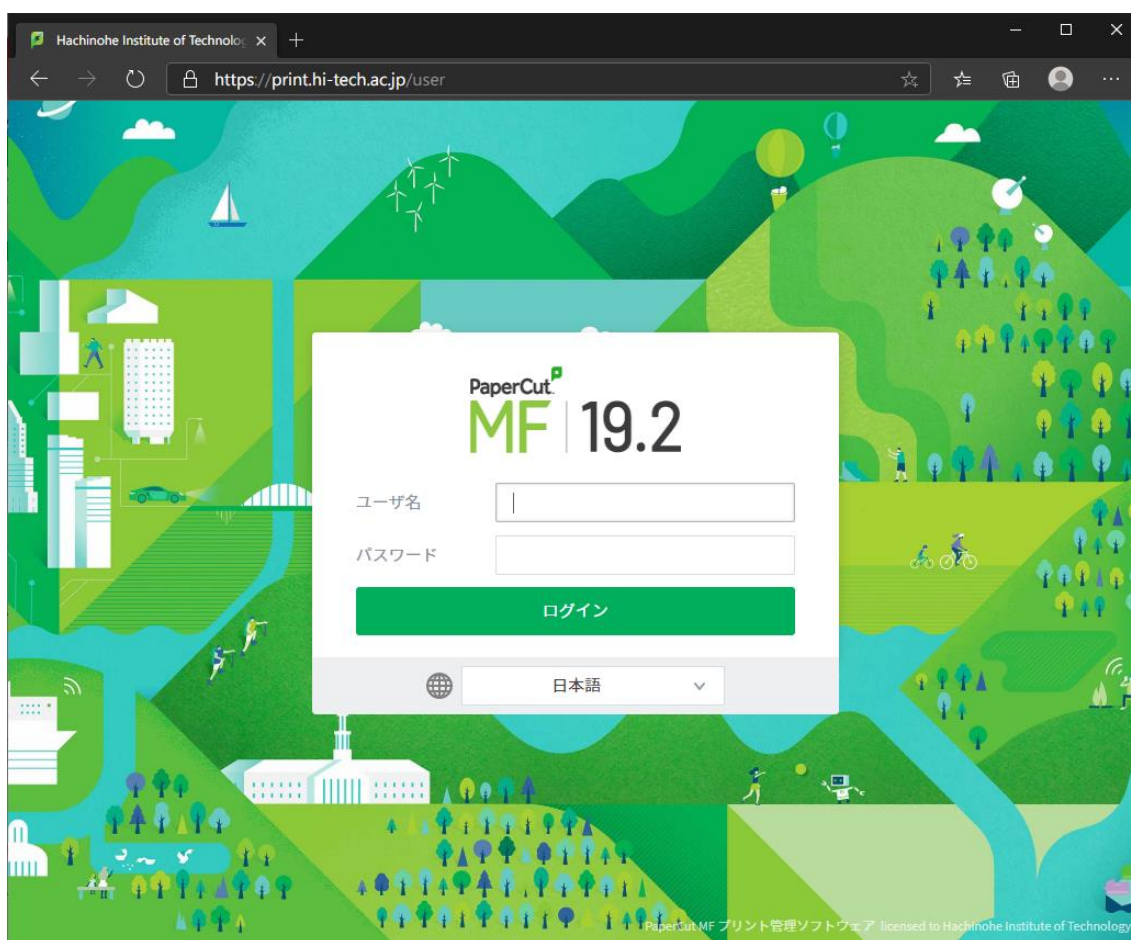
Hachinohe Institute of Technolog ×

https://print.hi-tech.ac.jp/user

PaperCut

MF | 19.2

ユーザ名

パスワード

ログイン

日本語

PaperCut MF プリント管理ソフトウェア licensed to Hachinohe Institute of Technology